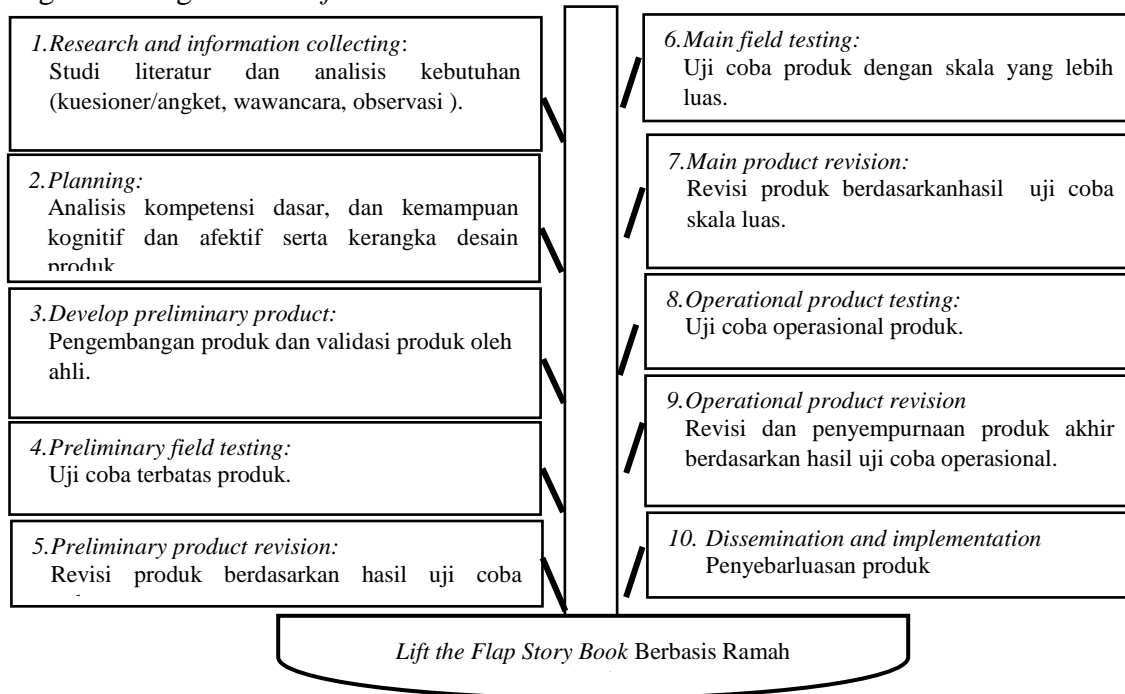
1.Research and information collecting:
Studi literatur dan analisis kebutuhan (kuesioner/angket, wawancara, observasi ).

2.Planning:
Analisis kompetensi dasar, dan kemampuan kognitif dan afektif serta kerangka desain produk

3.Develop preliminary product:
Pengembangan produk dan validasi produk oleh ahli.

4.Preliminary field testing:
Uji coba terbatas produk.

5.Preliminary product revision:
Revisi produk berdasarkan hasil uji coba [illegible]

6.Main field testing:
Uji coba produk dengan skala yang lebih luas.

7.Main product revision:
Revisi produk berdasarkanhasil uji coba skala luas.

8.Operational product testing:
Uji coba operasional produk.

9.Operational product revision
Revisi dan penyempurnaan produk akhir berdasarkan hasil uji coba operasional.

10. Dissemination and implementation
Penyebarluasan produk

Lift the Flap Story Book Berbasis Ramah